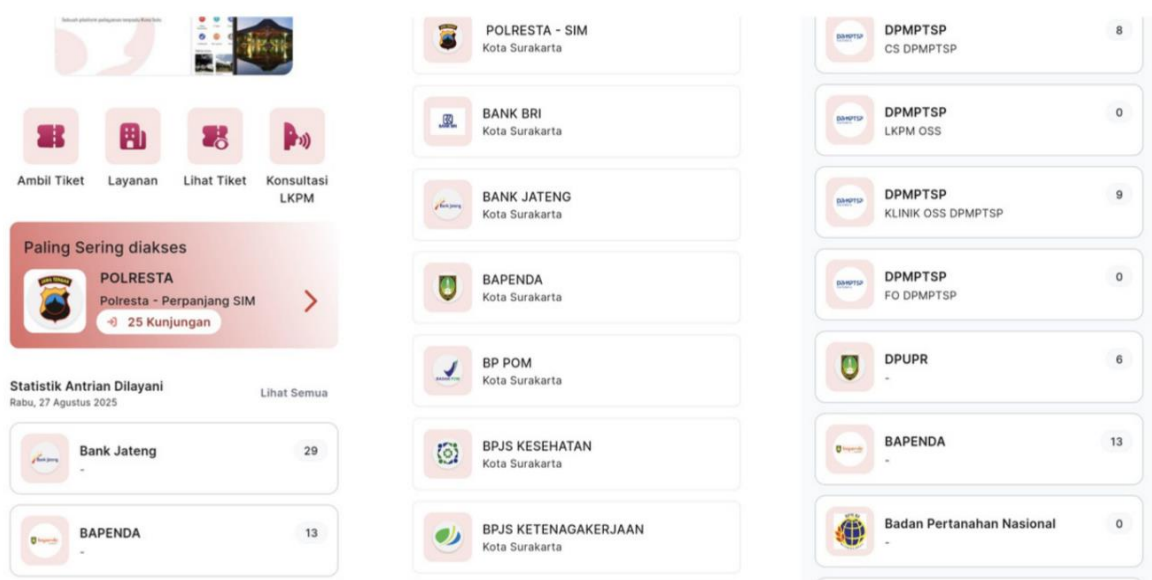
Sebuah platform pelayanan terpadu Kota Solo

Ambil Tiket
Layanan
Lihat Tiket
Konsultasi LKPM

Paling Sering diakses
POLRESTA
Polresta - Perpanjang SIM
25 Kunjungan

Statistik Antrian Dilayani
Rabu, 27 Agustus 2025
Lihat Semua

Bank Jateng
-
29

BAPENDA
-
13

POLRESTA - SIM
Kota Surakarta

BANK BRI
Kota Surakarta

BANK JATENG
Kota Surakarta

BAPENDA
Kota Surakarta

BP POM
Kota Surakarta

BPJS KESEHATAN
Kota Surakarta

BPJS KETENAGAKERJAAN
Kota Surakarta

DPMPTSP
CS DPMPTSP
8

DPMPTSP
LKPM OSS
0

DPMPTSP
KLINIK OSS DPMPTSP
9

DPMPTSP
FO DPMPTSP
0

DPUPR
-
6

BAPENDA
-
13

Badan Pertanahan Nasional
-
0